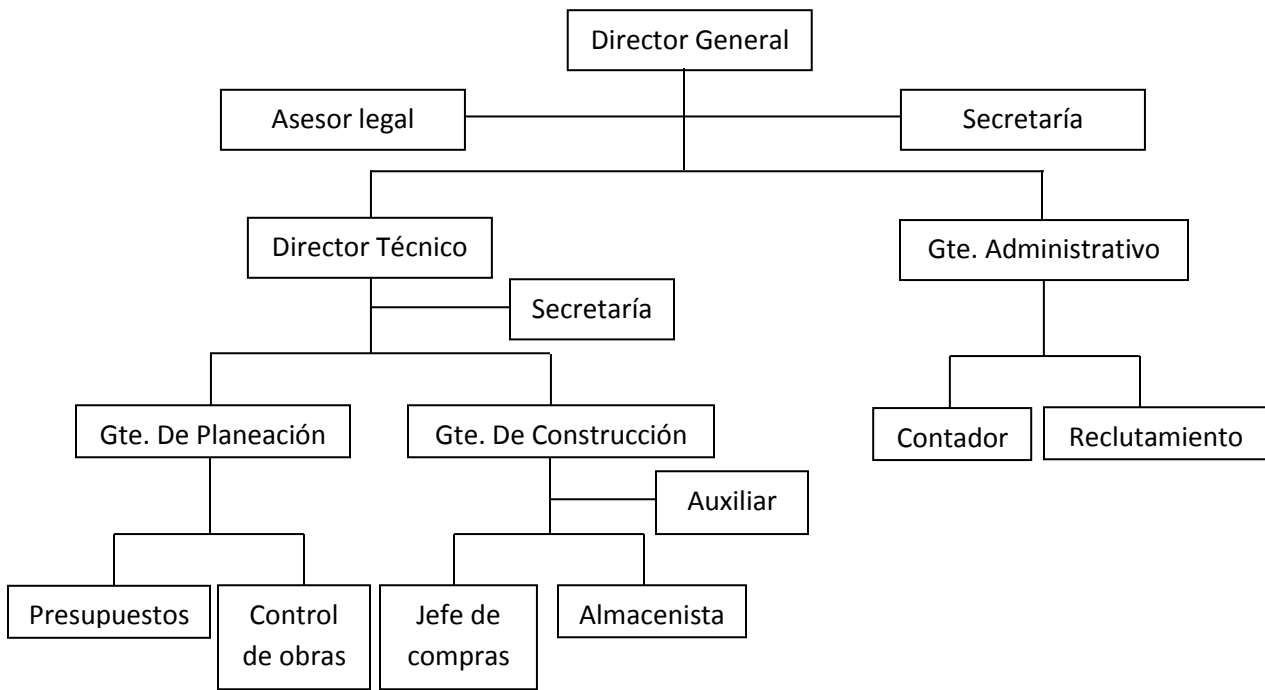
Director General

Asesor legal

Secretaría

Director Técnico

Gte. Administrativo

Secretaría

Gte. De Planeación

Gte. De Construcción

Contador

Reclutamiento

Auxiliar

Presupuestos

Control de obras

Jefe de compras

Almacenista